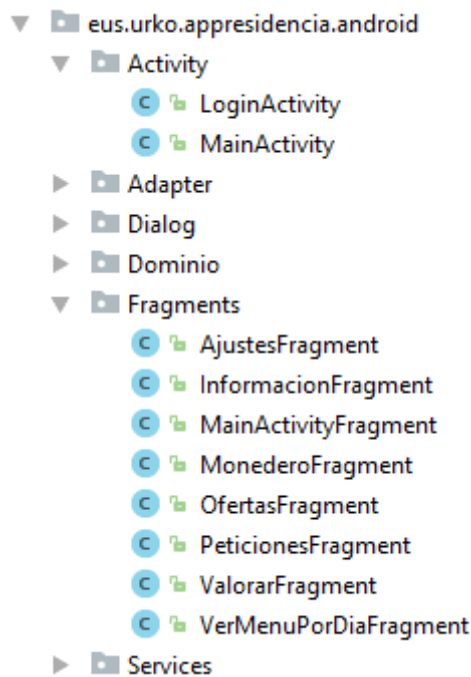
eus.urko.appresidencia.android
Activity
C LoginActivity
C MainActivity
Adapter
Dialog
Dominio
Fragments
C AjustesFragment
C InformacionFragment
C MainActivityFragment
C MonederoFragment
C OfertasFragment
C PeticionesFragment
C ValorarFragment
C VerMenuPorDiaFragment
Services